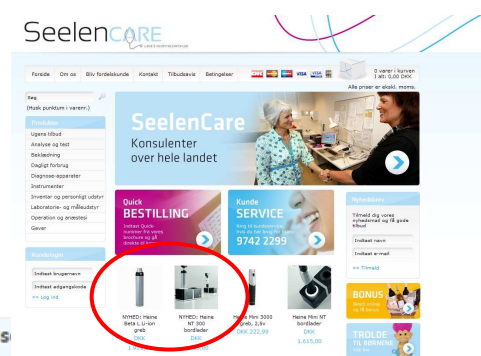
SeelenCARE

Forside Om os Bliv forhandler Kontakt Tilbudsavis Betingelser

0 varer i kurven i alt 0,00 DKK

Alle priser er ekskl. moms.

Søg

(Husk punktum i varenr.)

Produkter

Ugens tilbud

Analyse og test

Beklædning

Dagligt forbrug

Diagnose-apparater

Instrumenter

Inventar og personligt udstyr

Laboratorie- og måleudstyr

Operation og anæstesi

Gaver

Kundelogin

Indtast brugernavn

Indtast adgangskode

>> Log ind

SeelenCare

Konsulenter over hele landet

Quick BESTILLING

Kunde SERVICE

9742 2299

Nyhedsbrev

Tilmeld dig vores nyhedsbrev og få gode tilbud

Indtast navn

Indtast e-mail

>> Tilmeld

BONUS

TROLDE TIL BØRNENE

NYHED: Heine Beta L Li-ion greb

DKK

NYHED: Heine NT 300 bordlader

DKK

Heine Mini 3000 greb, 2,5v

DKK 222,00

Heine Mini NT bordlader

DKK

1.615,00